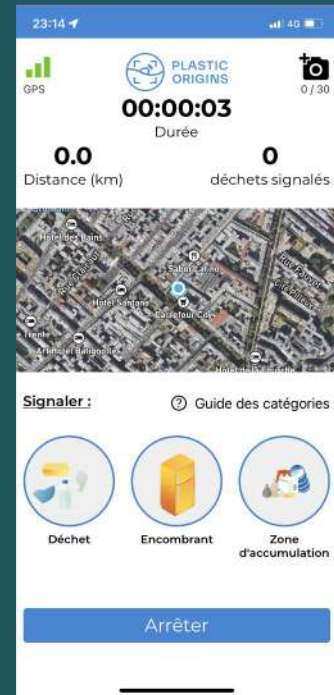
23:14
4G

GPS

PLASTIC ORIGINS

0 / 30

00:00:03
Durée

0.0
Distance (km)

0
déchets signalés

Hôtel des Bains
Salon Carine
Hôtel Sanjana
Carrefour City
Rue Pierre Sémard
Artichaut Batignolles
Trente
Hôtel de la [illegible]

Signaler :

Guide des catégories

Déchet

Encombrant

Zone d'accumulation

Arrêter